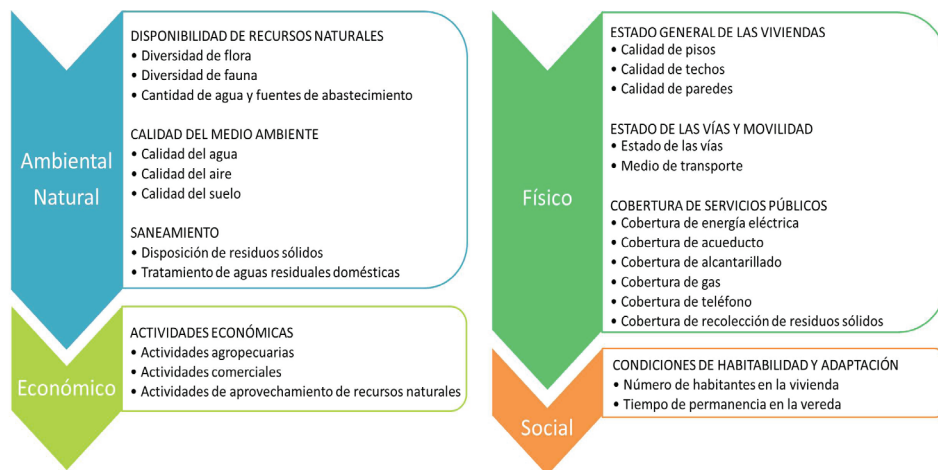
Ambiental Natural

DISPONIBILIDAD DE RECURSOS NATURALES
• Diversidad de flora
• Diversidad de fauna
• Cantidad de agua y fuentes de abastecimiento

CALIDAD DEL MEDIO AMBIENTE
• Calidad del agua
• Calidad del aire
• Calidad del suelo

SANEAMIENTO
• Disposición de residuos sólidos
• Tratamiento de aguas residuales domésticas

Económico

ACTIVIDADES ECONÓMICAS
• Actividades agropecuarias
• Actividades comerciales
• Actividades de aprovechamiento de recursos naturales

Físico

ESTADO GENERAL DE LAS VIVIENDAS
• Calidad de pisos
• Calidad de techos
• Calidad de paredes

ESTADO DE LAS VÍAS Y MOVILIDAD
• Estado de las vías
• Medio de transporte

COBERTURA DE SERVICIOS PÚBLICOS
• Cobertura de energía eléctrica
• Cobertura de acueducto
• Cobertura de alcantarillado
• Cobertura de gas
• Cobertura de teléfono
• Cobertura de recolección de residuos sólidos

Social

CONDICIONES DE HABITABILIDAD Y ADAPTACIÓN
• Número de habitantes en la vivienda
• Tiempo de permanencia en la vereda